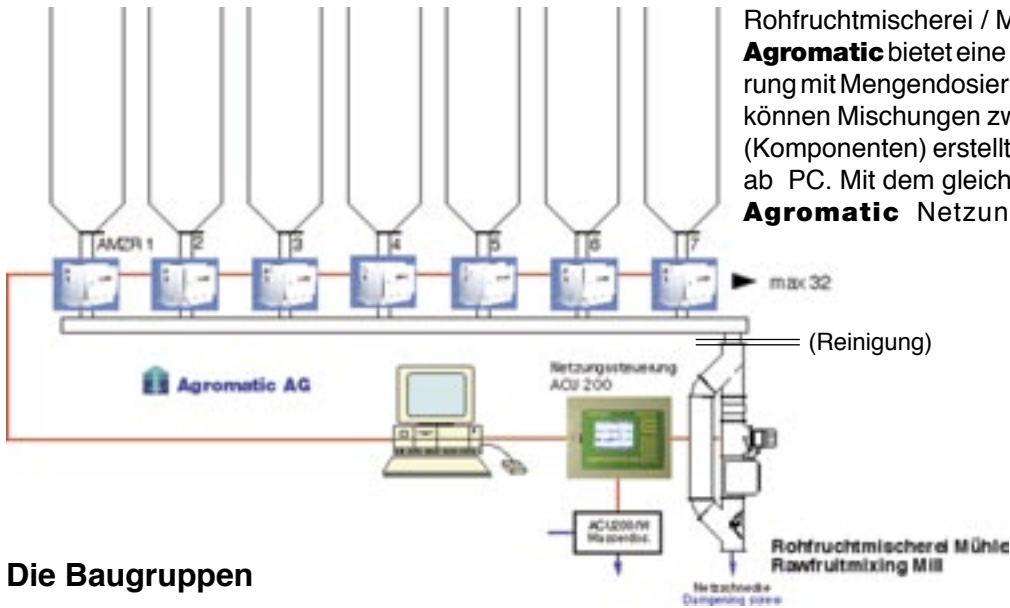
Rohfruchtmischerei / M
**Agromatic** bietet eine rung mit Mengendosier können Mischungen zw (Komponenten) erstellt ab PC. Mit dem gleich **Agromatic** Netzun

AMZR 1 2 3 4 5 6 7

max 32

(Reinigung)

Agromatic AG

Netzungssteuerung ACU 200

ACU200/W Wasserdos.

Rohfruchtmischerei Mühle
Rawfruitmixing Mill

Netzschnecke
Dampening screw

Die Baugruppen